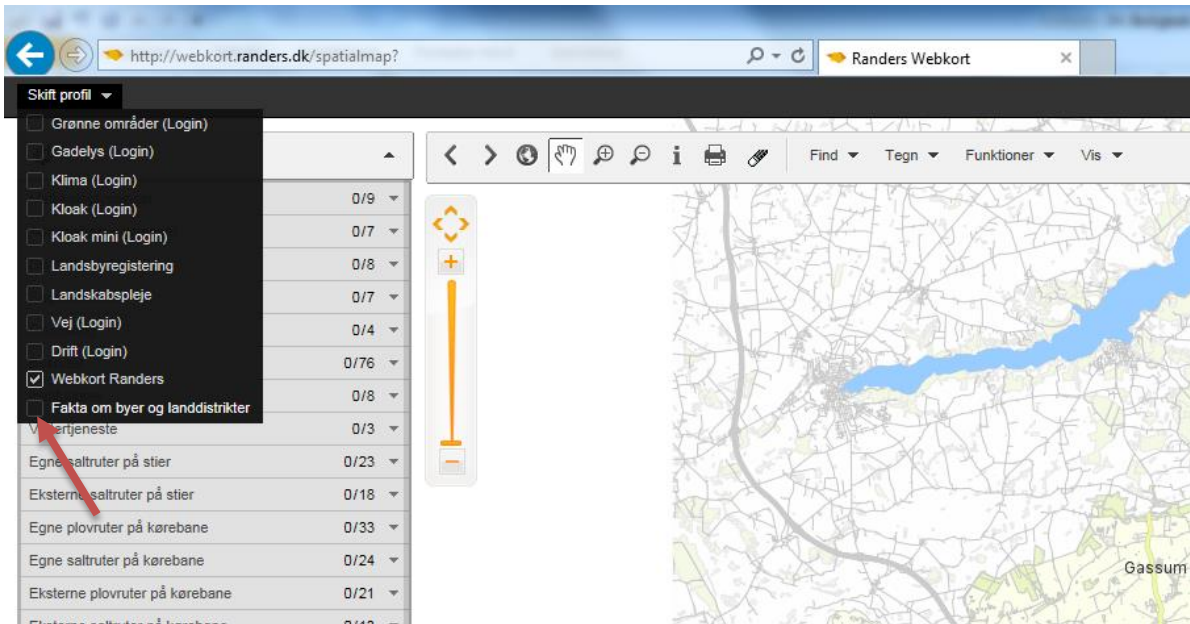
http://webkort.randers.dk/spatialmap?

Randers Webkort

Skift profil

Grønne områder (Login)
Gadelys (Login)
Klima (Login)
Kloak (Login)
Kloak mini (Login)
Landsbyregistering
Landskabspleje
Vej (Login)
Drift (Login)
Webkort Randers
Fakta om byer og landdistrikter

0/9
0/7
0/8
0/7
0/4
0/76
0/8
V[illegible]rtjeneste 0/3
Egne saltruter på stier 0/23
Eksterne saltruter på stier 0/18
Egne plovruter på kørebane 0/33
Egne saltruter på kørebane 0/24
Eksterne plovruter på kørebane 0/21

Find
Tegn
Funktioner
Vis

Gassum